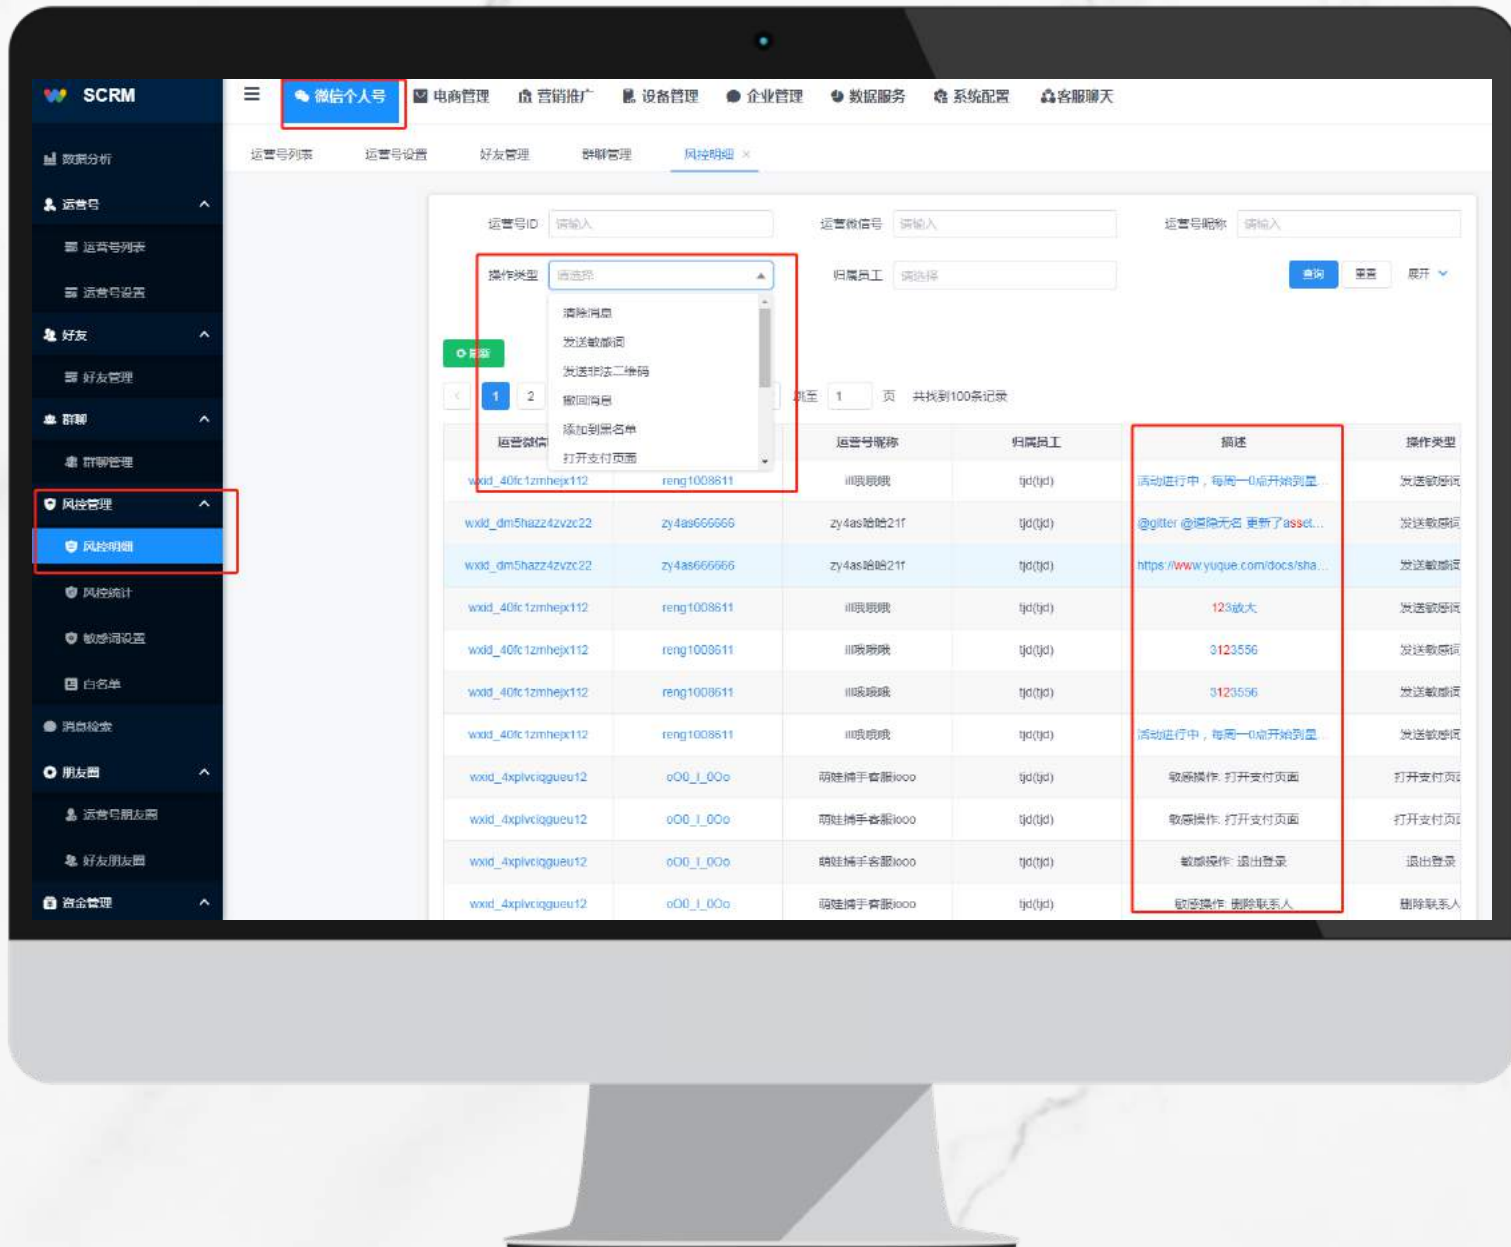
SCRM

微信个人号 电商管理 营销推广 设备管理 企业管理 数据服务 系统配置 客服聊天

数据分析
运营号
运营号列表
运营号设置
好友
好友管理
群聊
群聊管理
风控管理
风控明细
风控统计
敏感词设置
白名单
消息检索
朋友圈
运营号朋友圈
好友朋友圈
资金管理

运营号列表 运营号设置 好友管理 群聊管理 风控明细 ×

运营号ID 请输入 运营微信号 请输入 运营号昵称 请输入

操作类型 请选择 归属员工 请选择 查询 重置 展开

清除消息
发送敏感词
发送非法二维码
撤回消息
添加到黑名单
打开支付页面

刷新

1 2 跳至 1 页 共找到100条记录

| 运营微信 | | 运营号昵称 | 归属员工 | 描述 | 操作类型 |
|---|---|---|---|---|---|
| wxid_40fc1zmhejx112 | reng1008611 | illl哦哦哦 | tjd(tjd) | 活动进行中，每周一0点开始到星... | 发送敏感词 |
| wxid_dm5hazz4zvzc22 | zy4as666666 | zy4as哈哈21f | tjd(tjd) | @gitter @损除无名 更新了asset... | 发送敏感词 |
| wxid_dm5hazz4zvzc22 | zy4as666666 | zy4as哈哈21f | tjd(tjd) | https://www.yuque.com/docs/sha... | 发送敏感词 |
| wxid_40fc1zmhejx112 | reng1008611 | illl哦哦哦 | tjd(tjd) | 123放大 | 发送敏感词 |
| wxid_40fc1zmhejx112 | reng1008611 | illl哦哦哦 | tjd(tjd) | 3123556 | 发送敏感词 |
| wxid_40fc1zmhejx112 | reng1008611 | illl哦哦哦 | tjd(tjd) | 3123556 | 发送敏感词 |
| wxid_40fc1zmhejx112 | reng1008611 | illl哦哦哦 | tjd(tjd) | 活动进行中，每周一0点开始到星... | 发送敏感词 |
| wxid_4xplvciqgueu12 | oOO_l_OOo | 萌娃搞手客服looo | tjd(tjd) | 敏感操作: 打开支付页面 | 打开支付页 |
| wxid_4xplvciqgueu12 | oOO_l_OOo | 萌娃搞手客服looo | tjd(tjd) | 敏感操作: 打开支付页面 | 打开支付页 |
| wxid_4xplvciqgueu12 | oOO_l_OOo | 萌娃搞手客服looo | tjd(tjd) | 敏感操作: 退出登录 | 退出登录 |
| wxid_4xplvciqgueu12 | oOO_l_OOo | 萌娃搞手客服looo | tjd(tjd) | 敏感操作: 删除联系人 | 删除联系人 |